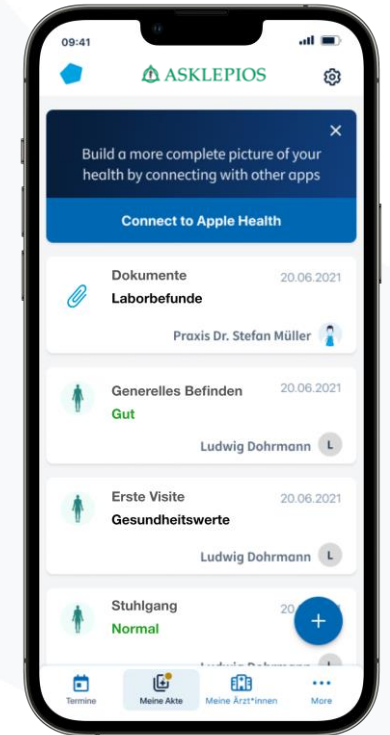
09:41

ASKLEPIOS

Build a more complete picture of your health by connecting with other apps

Connect to Apple Health

Dokumente 20.06.2021
Laborbefunde
Praxis Dr. Stefan Müller

Generelles Befinden 20.06.2021
Gut
Ludwig Dohrmann L

Erste Visite 20.06.2021
Gesundheitswerte
Ludwig Dohrmann L

Stuhlgang 20.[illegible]
Normal
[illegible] L

+

Termine
Meine Akte
Meine Ärzt*innen
More